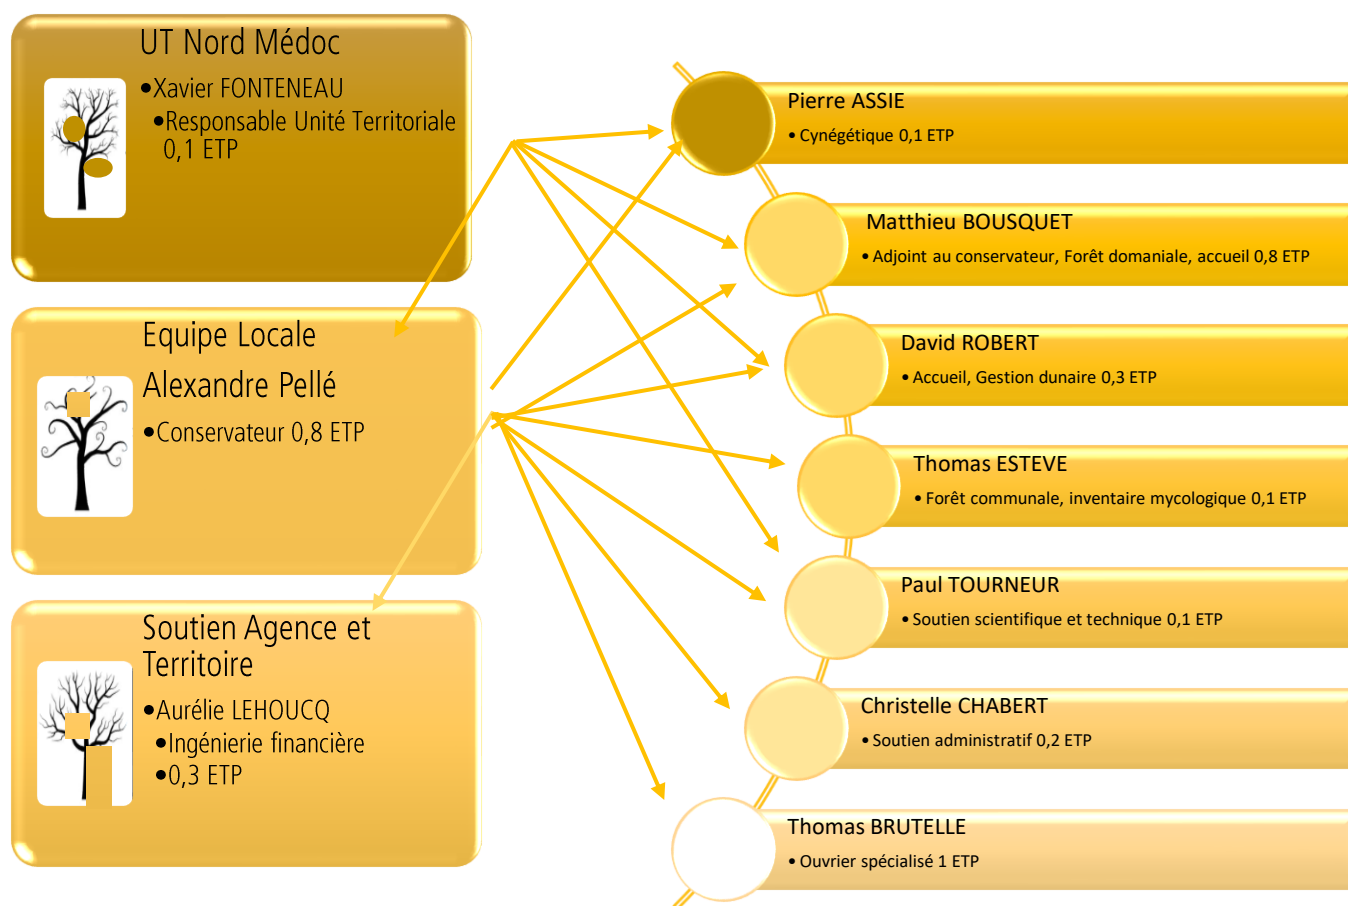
UT Nord Médoc
•Xavier FONTENEAU
•Responsable Unité Territoriale 0,1 ETP

Equipe Locale
Alexandre Pellé
•Conservateur 0,8 ETP

Soutien Agence et Territoire
•Aurélie LEHOUCQ
•Ingénierie financière
•0,3 ETP

Pierre ASSIE
• Cynégétique 0,1 ETP

Matthieu BOUSQUET
• Adjoint au conservateur, Forêt domaniale, accueil 0,8 ETP

David ROBERT
• Accueil, Gestion dunaire 0,3 ETP

Thomas ESTEVE
• Forêt communale, inventaire mycologique 0,1 ETP

Paul TOURNEUR
• Soutien scientifique et technique 0,1 ETP

Christelle CHABERT
• Soutien administratif 0,2 ETP

Thomas BRUTELLE
• Ouvrier spécialisé 1 ETP